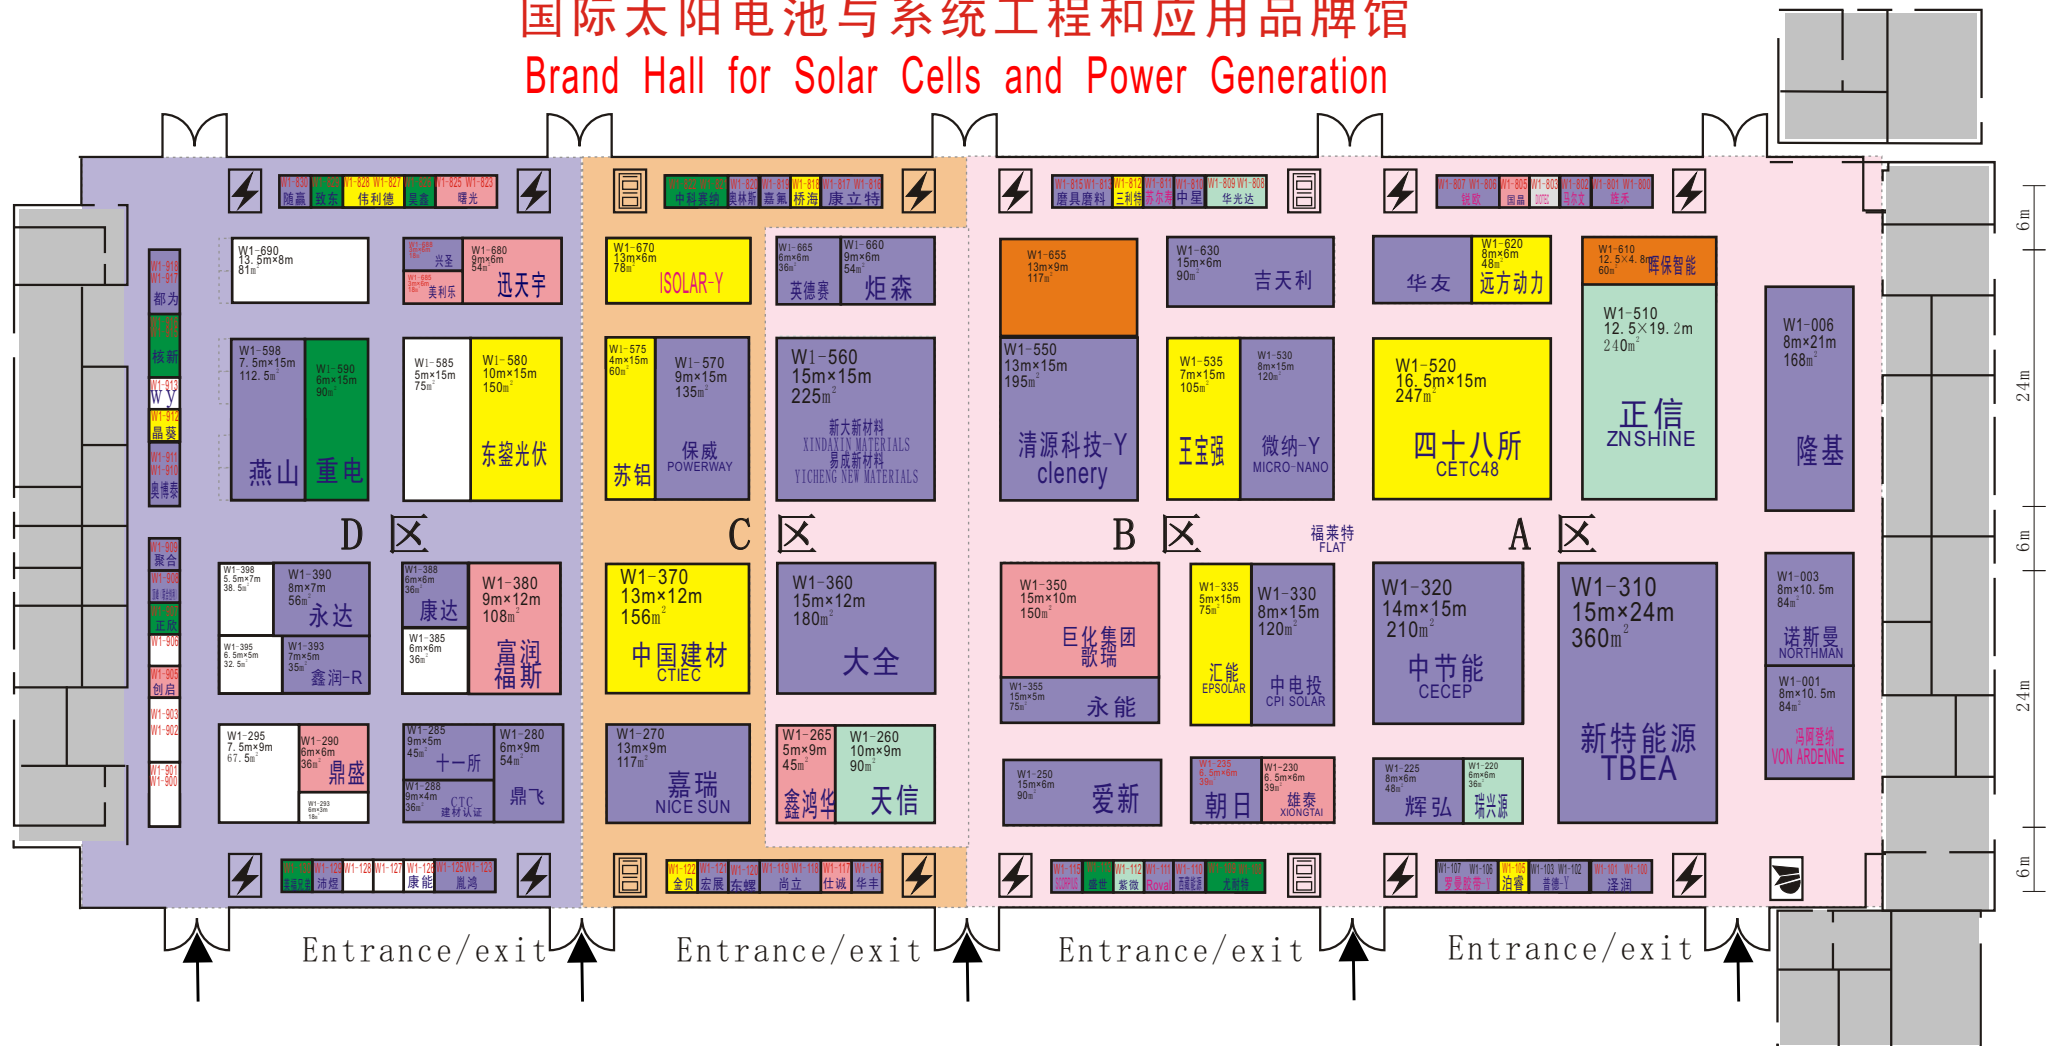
国际太阳电池与系统工程和应用品牌馆
Brand Hall for Solar Cells and Power Generation

W1-690 13.5m×8m 81㎡
兴圣
美利乐
W1-680 9m×6m 54㎡ 迅天宇
W1-670 13m×6m 78㎡ ISOLAR-Y
W1-665 6m×6m 36㎡ 英德赛
W1-660 9m×6m 54㎡ 炬森
W1-655 13m×9m 117㎡
W1-630 15m×6m 90㎡ 吉天利
华友
W1-620 8m×6m 48㎡ 远方动力
W1-610 12.5×4.8m 60㎡ 晖保智能
W1-510 12.5×19.2m 240㎡ 正信 ZNSHINE
W1-006 8m×21m 168㎡ 隆基

都为
核新
WY
晶葵
奥博泰
W1-598 7.5m×15m 112.5㎡ 燕山
W1-590 6m×15m 90㎡ 重电
W1-585 5m×15m 75㎡
W1-580 10m×15m 150㎡ 东大光伏
W1-575 4m×15m 60㎡ 苏铝
W1-570 9m×15m 135㎡ 保威 POWERWAY
W1-560 15m×15m 225㎡ 新大新材料 XINDAXIN MATERIALS 易成新材料 YICHENG NEW MATERIALS
W1-550 13m×15m 195㎡ 清源科技-Y clenery
W1-535 7m×15m 105㎡ 王宝强
W1-530 8m×15m 120㎡ 微纳-Y MICRO-NANO
W1-520 16.5m×15m 247㎡ 四十八所 CETC48

D 区
C 区
B 区
福莱特 FLAT
A 区

聚合
正欣
创启
W1-398 5.5m×7m 38.5㎡
W1-390 8m×7m 56㎡ 永达
W1-395 6.5m×5m 32.5㎡
W1-393 7m×5m 35㎡ 鑫润-R
W1-388 6m×6m 36㎡ 康达
W1-385 6m×6m 36㎡
W1-380 9m×12m 108㎡ 富润 福斯
W1-370 13m×12m 156㎡ 中国建材 CTIEC
W1-360 15m×12m 180㎡ 大全
W1-350 15m×10m 150㎡ 巨化集团 歌瑞
W1-355 15m×5m 75㎡ 永能
W1-335 5m×15m 75㎡ 汇能 EPSOLAR
W1-330 8m×15m 120㎡ 中电投 CPI SOLAR
W1-320 14m×15m 210㎡ 中节能 CECEP
W1-310 15m×24m 360㎡ 新特能源 TBEA
W1-003 8m×10.5m 84㎡ 诺斯曼 NORTHMAN
W1-001 8m×10.5m 84㎡ 冯阿登纳 VON ARDENNE

W1-295 7.5m×9m 67.5㎡
W1-290 6m×6m 36㎡ 鼎盛
W1-293 6m×3m 18㎡
W1-285 9m×5m 45㎡ 十一所
W1-288 9m×4m 36㎡ CTC 建材认证
W1-280 6m×9m 54㎡ 鼎飞
W1-270 13m×9m 117㎡ 嘉瑞 NICE SUN
W1-265 5m×9m 45㎡ 鑫鸿华
W1-260 10m×9m 90㎡ 天信
W1-250 15m×6m 90㎡ 爱新
W1-235 6.5m×6m 39㎡ 朝日
W1-230 6.5m×6m 39㎡ 雄泰 XIONGTAI
W1-225 8m×6m 48㎡ 辉弘
W1-220 6m×6m 36㎡ 瑞兴源

隋赢 致东 伟利德 昊鑫 曙光
中科赛纳 奥林斯 嘉氟 桥海 康立特
唐具磨料 三利特 苏东青 中星 华光达
锐欧 国晶 泓欢 晋禾
沛煜 康能 胤鸿
金贝 宏展 东螺 尚立 仕诚 华丰
盛世 紫微 Royal 西门 大烈特
泊睿 青德 泽润

Entrance/exit Entrance/exit Entrance/exit Entrance/exit

6m 24m 6m 24m 6m